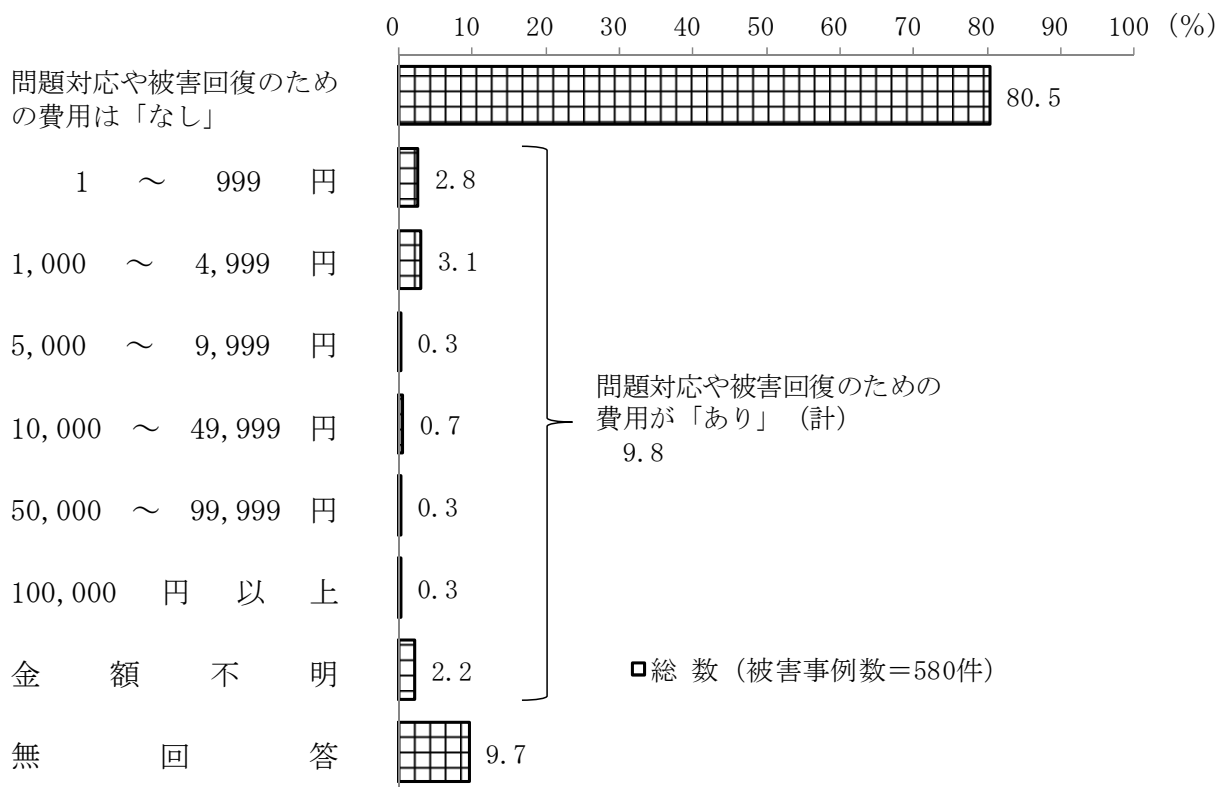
0 10 20 30 40 50 60 70 80 90 100 (%)

問題対応や被害回復のための費用は「なし」 80.5

1 ～ 999 円 2.8

1,000 ～ 4,999 円 3.1

5,000 ～ 9,999 円 0.3

10,000 ～ 49,999 円 0.7

50,000 ～ 99,999 円 0.3

100,000 円 以 上 0.3

金 額 不 明 2.2

無 回 答 9.7

問題対応や被害回復のための費用が「あり」（計） 9.8

総 数（被害事例数＝580件）